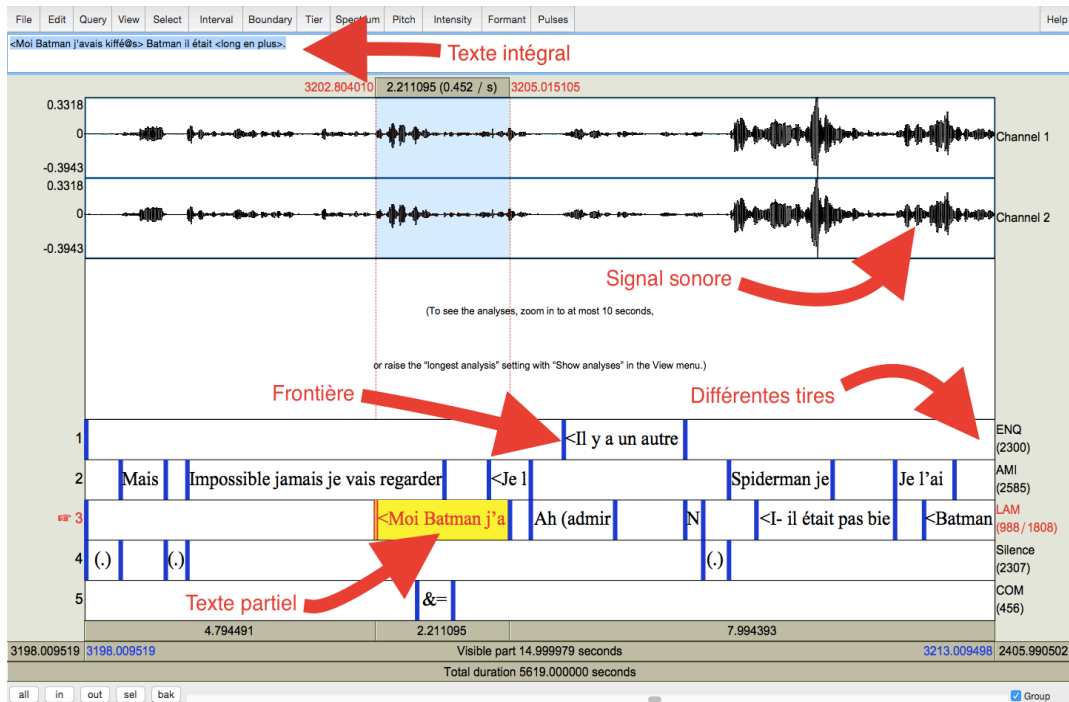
File Edit Query View Select Interval Boundary Tier Spectrum Pitch Intensity Formant Pulses Help

<Moi Batman j'avais kiffé@s> Batman il était <long en plus>.

Texte intégral

3202.804010 2.211095 (0.452 / s) 3205.015105

0.3318
0
-0.3943
Channel 1
0.3318
0
-0.3943
Channel 2

Signal sonore

(To see the analyses, zoom in to at most 10 seconds,

or raise the "longest analysis" setting with "Show analyses" in the View menu.)

Frontière

Différentes tires

1 <Il y a un autre ENQ (2300)

2 Mais Impossible jamais je vais regarder <Je l Spiderman je Je l'ai AMI (2585)

☞ 3 <Moi Batman j'a Ah (admir N <I- il était pas bie <Batman LAM (988/1808)

4 (.) (.) (.) Silence (2307)

5 &= COM (456)

Texte partiel

4.794491 2.211095 7.994393

3198.009519 3198.009519 Visible part 14.999979 seconds 3213.009498 2405.990502

Total duration 5619.000000 seconds

all in out sel bak Group